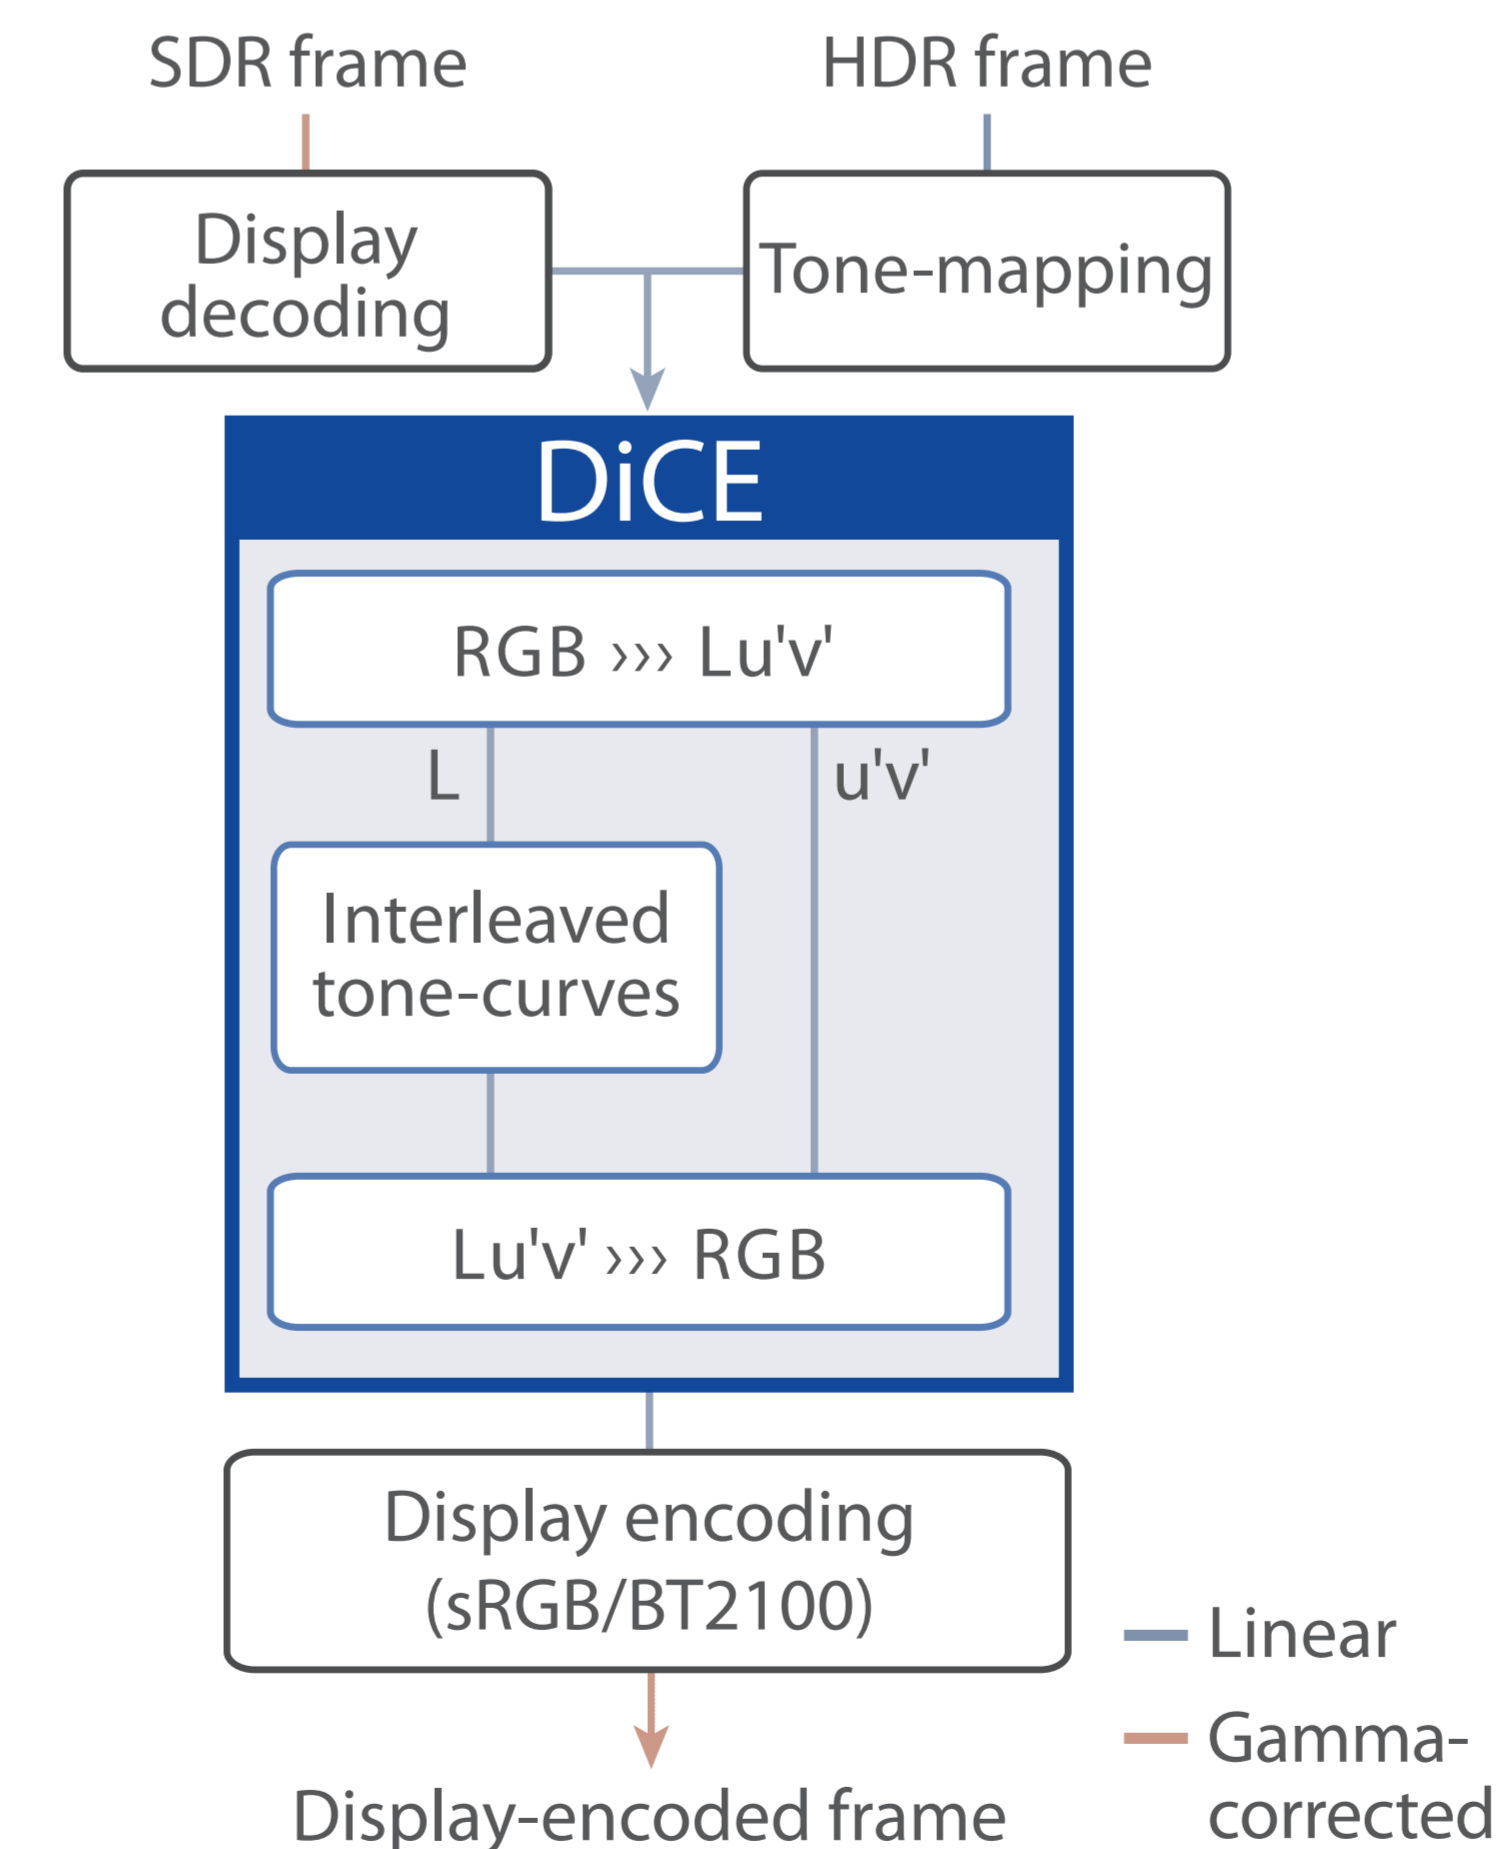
SDR frame

HDR frame

Display decoding

Tone-mapping

DiCE

RGB ››› Lu'v'

L

u'v'

Interleaved tone-curves

Lu'v' ››› RGB

Display encoding (sRGB/BT2100)

Linear

Gamma-corrected

Display-encoded frame